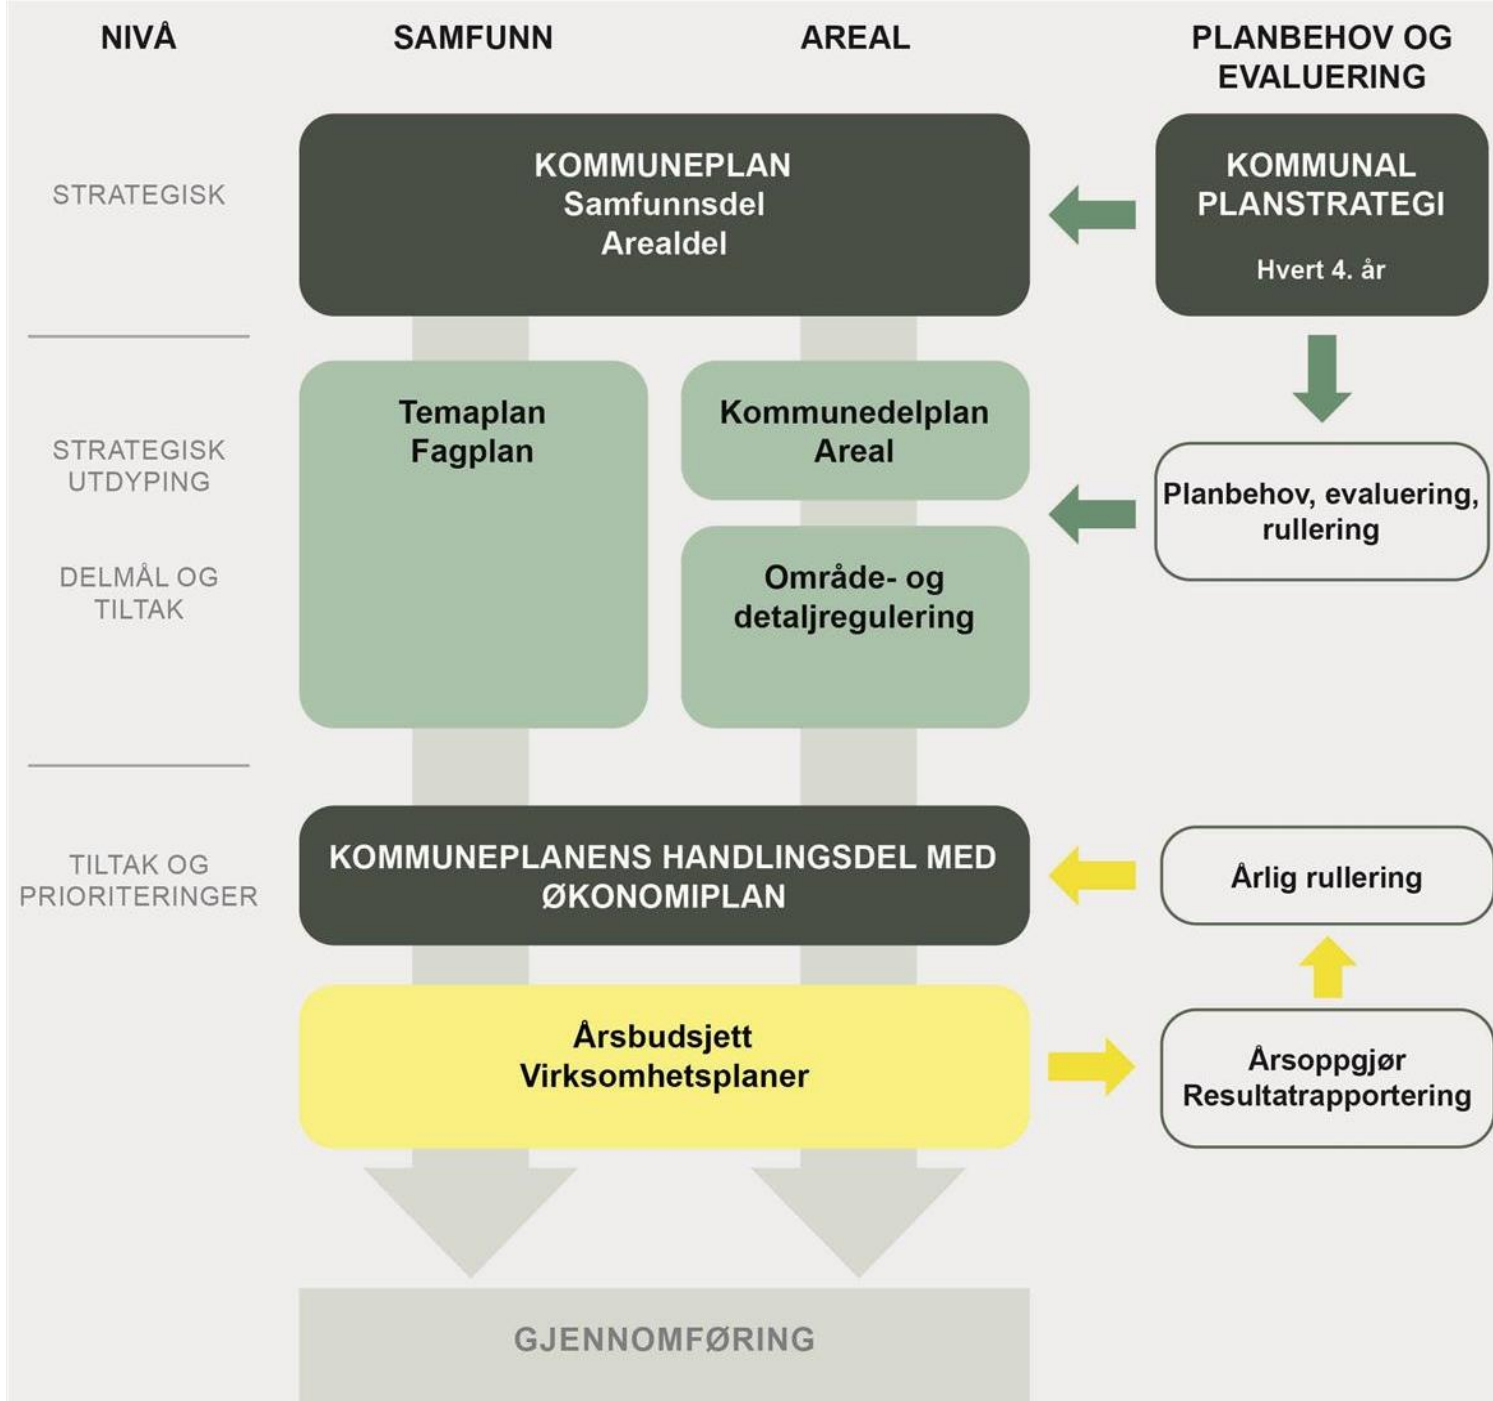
NIVÅ

SAMFUNN

AREAL

PLANBEHOV OG EVALUERING

STRATEGISK

KOMMUNEPLAN
Samfunnsdel
Arealdel

KOMMUNAL PLANSTRATEGI

Hvert 4. år

STRATEGISK UTDYPING

DELMÅL OG TILTAK

Temaplan
Fagplan

Kommunedelplan
Areal

Planbehov, evaluering, rullering

Område- og detaljregulering

TILTAK OG PRIORITERINGER

KOMMUNEPLANENS HANDLINGSDEL MED ØKONOMIPLAN

Årlig rullering

Årsbudsjett
Virksomhetsplaner

Årsoppgjør
Resultatrapportering

GJENNOMFØRING